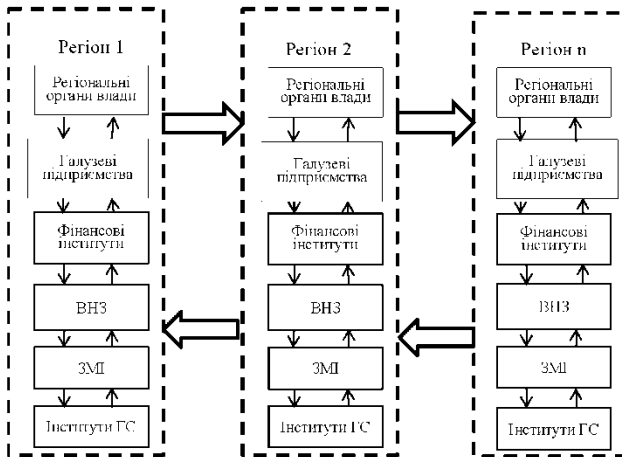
Регіон 1

Регіональні органи влади

Галузеві підприємства

Фінансові інститути

ВНЗ

ЗМІ

Інститути ГС

Регіон 2

Регіональні органи влади

Галузеві підприємства

Фінансові інститути

ВНЗ

ЗМІ

Інститути ГС

Регіон n

Регіональні органи влади

Галузеві підприємства

Фінансові інститути

ВНЗ

ЗМІ

Інститути ГС